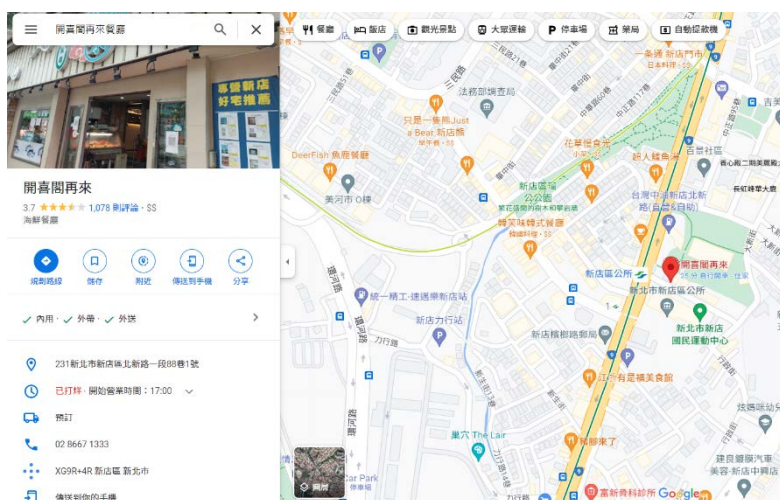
開喜闆再來餐廳

餐廳
飯店
觀光景點
大眾運輸
停車場
藥局
自動提款機

專營新店
好宅推薦

開喜闆再來
3.7 1,078 則評論 · $$
海鮮餐廳

規劃路線
儲存
附近
傳送到手機
分享

內用 · 外帶 · 外送

231新北市新店區北新路一段88巷1號

已打烊 · 開始營業時間：17:00

預訂

02 8667 1333

XG9R+4R 新店區 新北市

傳送到你的手機

三民路
法務部調查局
只是一隻雞Just a Beat 新店館
DeerFish 魚鹿餐廳
美河市 O棟
新店區公所
新店區 公公園
韓來味韓式餐廳
花草慢食光
一条通 新店門市
台灣中油新店北新站(自助&自助)
百葉社區
邱人鰻魚飯
新店區公所
開喜闆再來
新北市新店區公所
新北市新店國民運動中心
統一精工-速邁樂新店站
新店力行站
新店檳榔路郵局
江有風蟹美食館
新店
巢穴 The Lair
來哪來了
富新骨科診所
建良國際汽車
炫瑪味珍
Car Park
力行路
環河路
中正路
北新路
圖層
Google